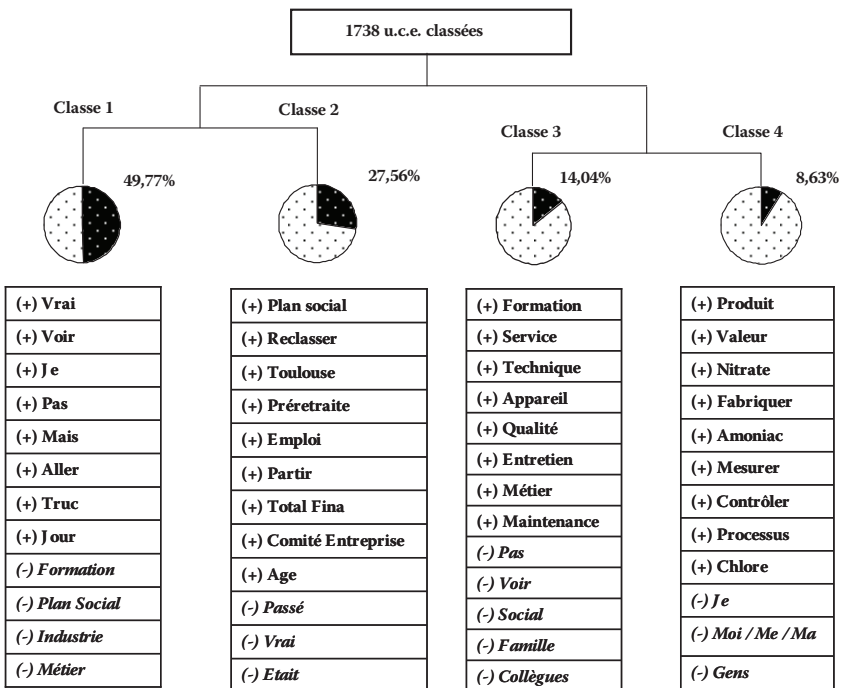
1738 u.c.e. classées

Classe 1

49,77%

| (+) Vrai |
|---|
| (+) Voir |
| (+) Je |
| (+) Pas |
| (+) Mais |
| (+) Aller |
| (+) Truc |
| (+) Jour |
| (-) Formation |
| (-) Plan Social |
| (-) Industrie |
| (-) Métier |

Classe 2

27,56%

| (+) Plan social |
|---|
| (+) Reclasser |
| (+) Toulouse |
| (+) Préretraite |
| (+) Emploi |
| (+) Partir |
| (+) Total Fina |
| (+) Comité Entreprise |
| (+) Age |
| (-) Passé |
| (-) Vrai |
| (-) Etait |

Classe 3

14,04%

| (+) Formation |
|---|
| (+) Service |
| (+) Technique |
| (+) Appareil |
| (+) Qualité |
| (+) Entretien |
| (+) Métier |
| (+) Maintenance |
| (-) Pas |
| (-) Voir |
| (-) Social |
| (-) Famille |
| (-) Collègues |

Classe 4

8,63%

| (+) Produit |
|---|
| (+) Valeur |
| (+) Nitrate |
| (+) Fabriquer |
| (+) Amoniac |
| (+) Mesurer |
| (+) Contrôler |
| (+) Processus |
| (+) Chlore |
| (-) Je |
| (-) Moi / Me / Ma |
| (-) Gens |